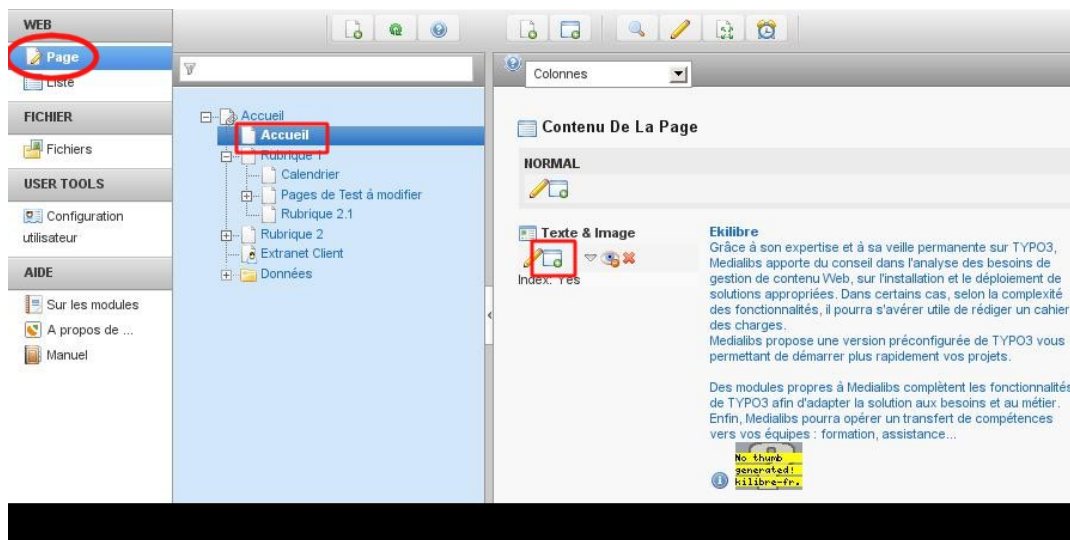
WEB

Page

Liste

FICHIER

Fichiers

USER TOOLS

Configuration utilisateur

AIDE

Sur les modules

A propos de ...

Manuel

Accueil

Accueil

Rubrique 1

Calendrier

Pages de Test à modifier

Rubrique 2.1

Rubrique 2

Extranet Client

Données

Colonnes

Contenu De La Page

NORMAL

Texte & Image

Index: Yes

Ekilibre

Grâce à son expertise et à sa veille permanente sur TYPO3, Medialibs apporte du conseil dans l'analyse des besoins de gestion de contenu Web, sur l'installation et le déploiement de solutions appropriées. Dans certains cas, selon la complexité des fonctionnalités, il pourra s'avérer utile de rédiger un cahier des charges.
Medialibs propose une version préconfigurée de TYPO3 vous permettant de démarrer plus rapidement vos projets.

Des modules propres à Medialibs complètent les fonctionnalités de TYPO3 afin d'adapter la solution aux besoins et au métier. Enfin, Medialibs pourra opérer un transfert de compétences vers vos équipes : formation, assistance...

No thumb generated! kilibre-fr.